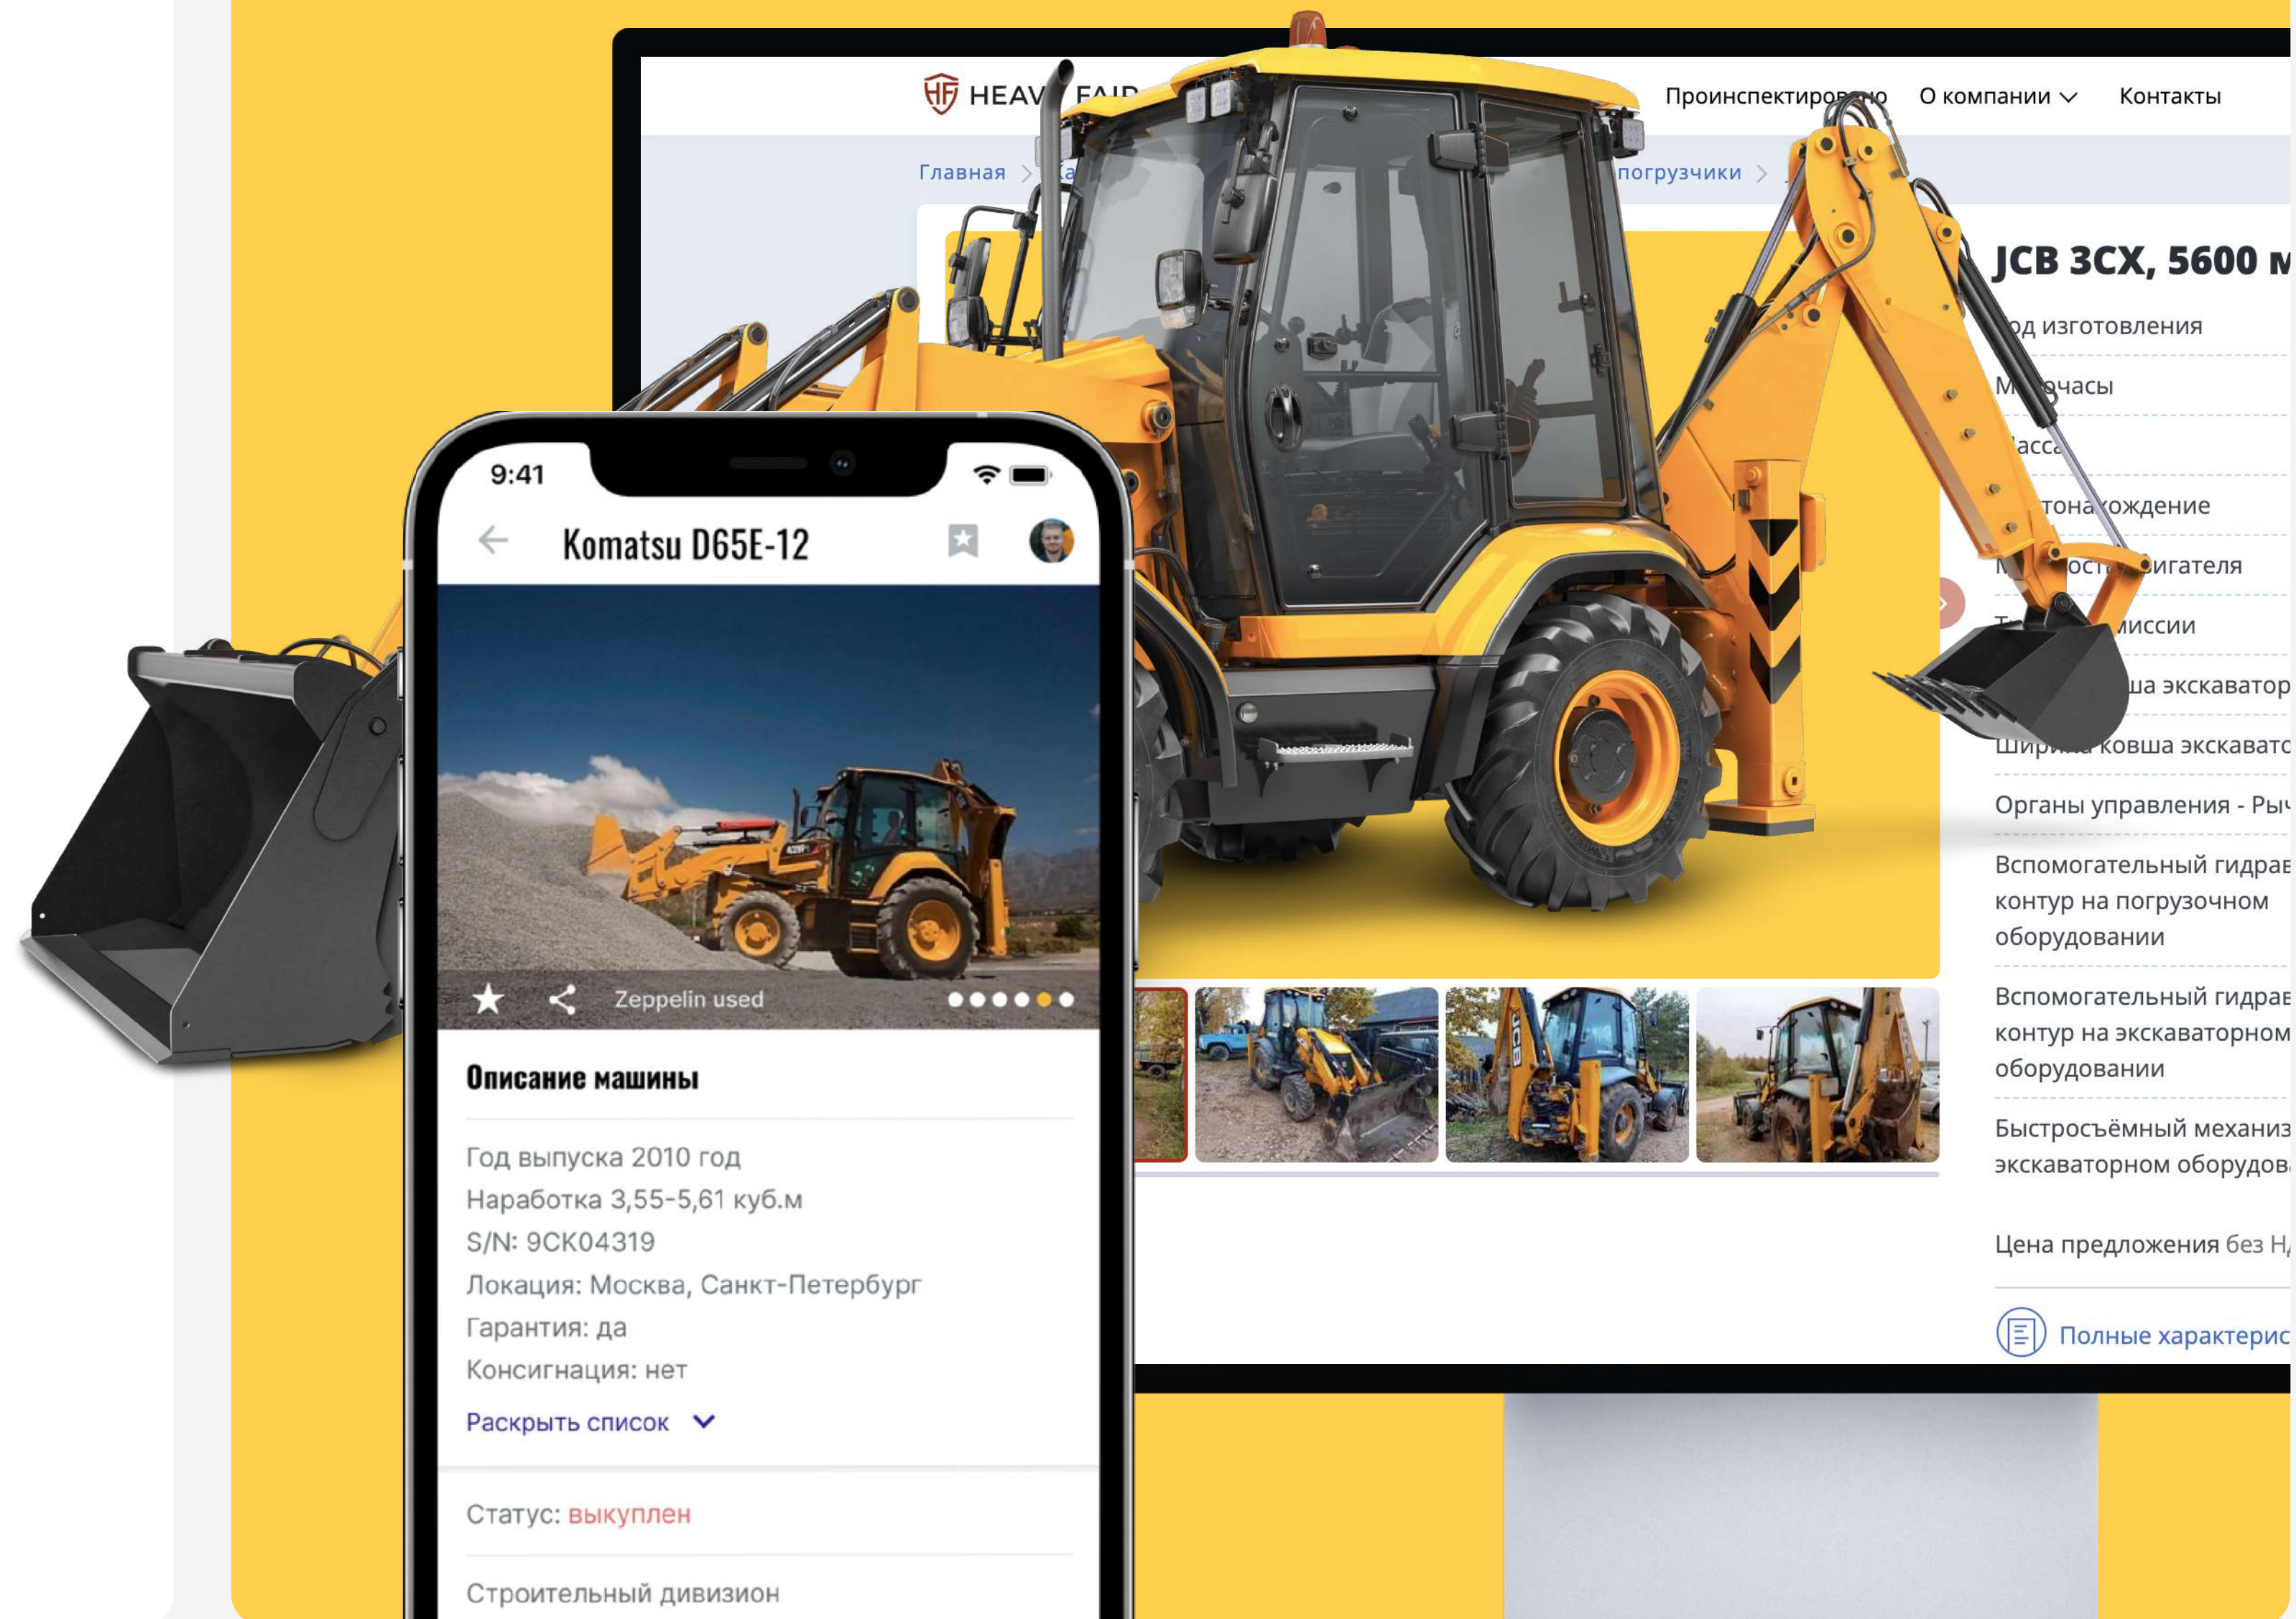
HEAV FAIR Проинспектиро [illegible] но О компании Контакты

Главная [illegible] погрузчики

JCB 3CX, 5600 м

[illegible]од изготовления

М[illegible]очасы

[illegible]асса

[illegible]тона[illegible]хождение

М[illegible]ост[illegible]игателя

Т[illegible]миссии

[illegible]ша экскаватор

Шир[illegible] ковша экскавато

Органы управления - Рыч

Вспомогательный гидрав контур на погрузочном оборудовании

Вспомогательный гидрав контур на экскаваторном оборудовании

Быстросъёмный механиз экскаваторном оборудова

Цена предложения без Н

Полные характерис

9:41

Komatsu D65E-12

Zeppelin used

Описание машины

Год выпуска 2010 год
Наработка 3,55-5,61 куб.м
S/N: 9CK04319
Локация: Москва, Санкт-Петербург
Гарантия: да
Консигнация: нет

Раскрыть список

Статус: выкуплен

Строительный дивизион